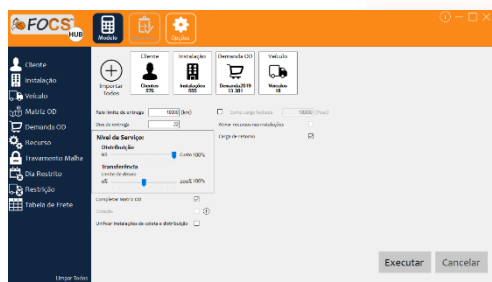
FOCS HUB

Modelo

Opções

Cliente
Instalação
Veículo
Matriz OD
Demanda OD
Recurso
Travamento Malha
Dia Restrito
Restrição
Tabela de Frete

Limpar Todos

Importar Todos

Cliente
Clientes 576

Instalação
Instalações 555

Demanda OD
Demanda2019 13 301

Veículo
Veículos 18

Raio limite de entrega 10000 (km)

Dias de entrega 20

Nível de Serviço:
Distribuição
0% Custo 100%
Transferência
Limite de desvio
0% 100% 100%

Completar Matriz OD

Cotação

Unificar instalações de coleta e distribuição

Carta carga fechada 10000 (Peso)

Alocar recursos nas instalações

Carga de retorno

Executar
Cancelar